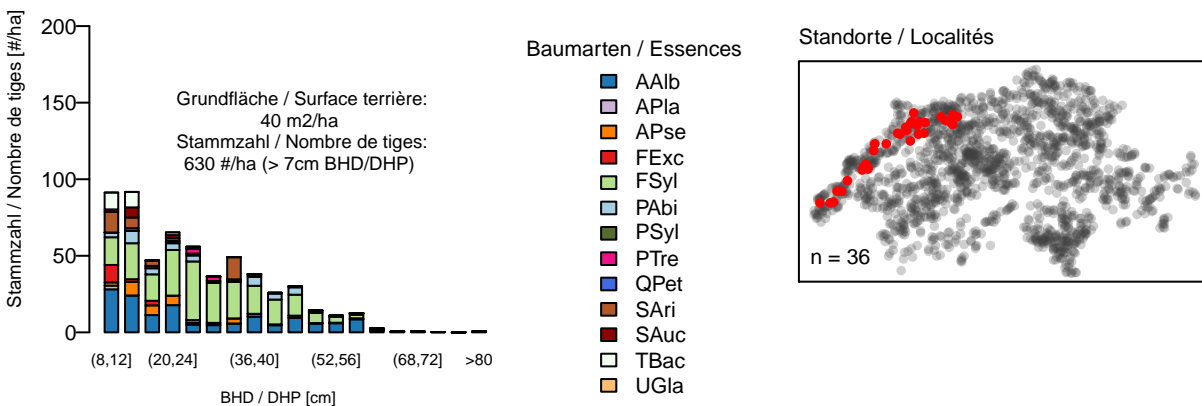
Stammzahl / Nombre de tiges [#/ha]

200
150
100
50
0

Grundfläche / Surface terrière:
40 m2/ha
Stammzahl / Nombre de tiges:
630 #/ha (> 7cm BHD/DHP)

(8,12] (20,24] (36,40] (52,56] (68,72] >80

BHD / DHP [cm]

Baumarten / Essences
AAlb
APla
APse
FExc
FSyl
PAbi
PSyl
PTre
QPet
SAri
SAuc
TBac
UGla

Standorte / Localités

n = 36